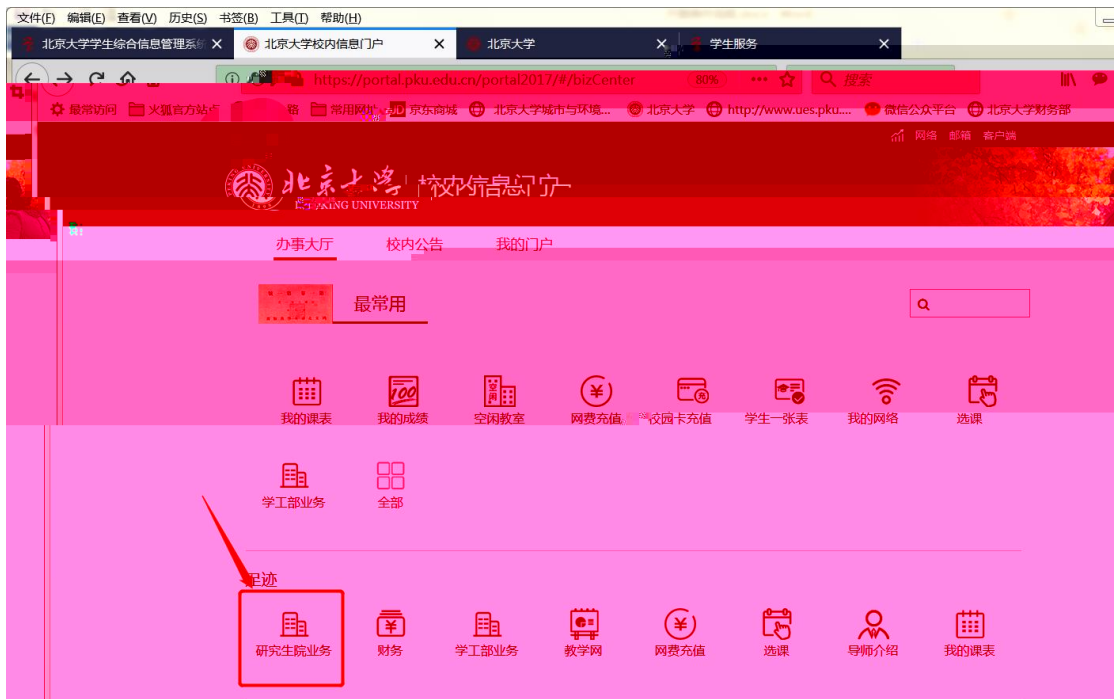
文件(F) 编辑(E) 查看(V) 历史(S) 书签(B) 工具(T) 帮助(H)

北京大学学生综合信息管理系统 × 北京大学校内信息门户 × 北京大学 × 学生服务 ×

https://portal.pku.edu.cn/portal2017/#/bizCenter 80% ••• 搜索

最常访问 火狐官方站点 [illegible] 常用网址 京东商城 北京大学城市与环境... 北京大学 http://www.ues.pku.... 微信公众平台 北京大学财务部

网络 邮箱 客户端

北京大学 校内信息门户
PEKING UNIVERSITY

办事大厅 校内公告 我的门户

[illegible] 最常用

我的课表 我的成绩 空闲教室 网费充值 校园卡充值 学生一张表 我的网络 选课

学工部业务 全部

足迹

研究生院业务 财务 学工部业务 教学网 网费充值 选课 导师介绍 我的课表